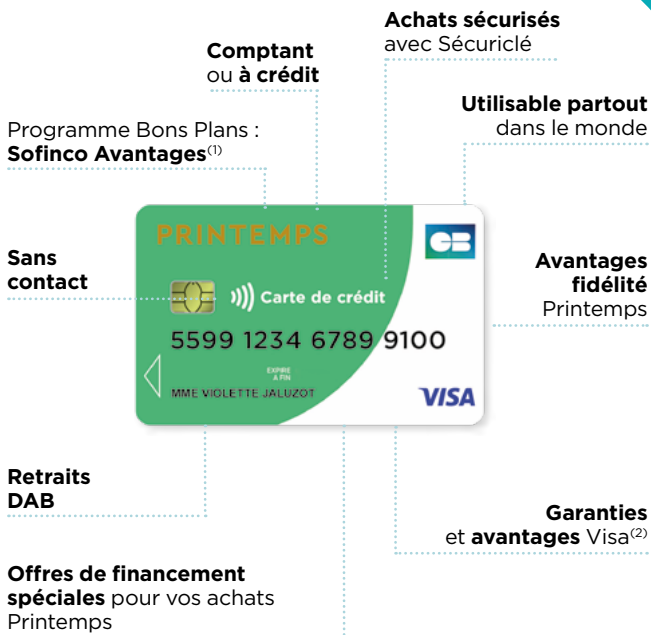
**Achats sécurisés** avec Sécuriclé

**Comptant** ou **à crédit**

**Utilisable partout** dans le monde

Programme Bons Plans : **Sofinco Avantages**$^{(1)}$

PRINTEMPS

CB

**Sans contact**

Carte de crédit

5599 1234 6789 9100

EXPIRE A FIN

MME VIOLETTE JALUZOT

VISA

**Avantages fidélité** Printemps

**Retraits DAB**

**Garanties** et **avantages** Visa$^{(2)}$

**Offres de financement spéciales** pour vos achats Printemps